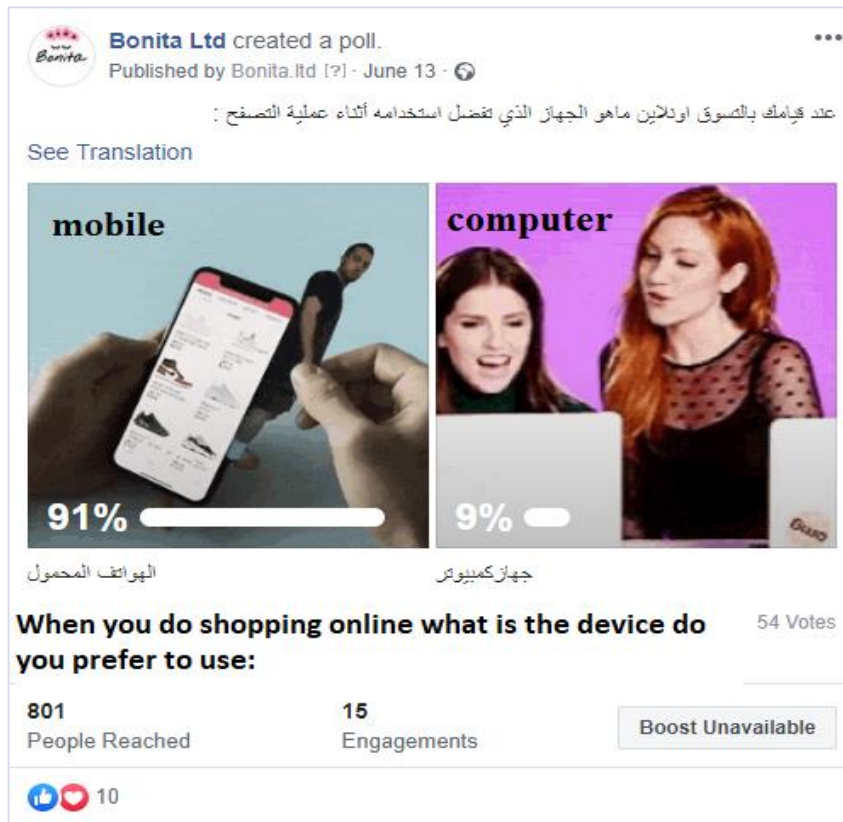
Bonita
Bonita Ltd created a poll.
Published by Bonita.ltd [?] · June 13 ·

عند قيامك بالتسوق اونلاين ماهو الجهاز الذي تفضل استخدامه أثناء عملية التصفح :

See Translation

mobile
91%
الهواتف المحمول

computer
9%
جهازكمبيوتر

When you do shopping online what is the device do you prefer to use:

54 Votes

801
People Reached

15
Engagements

Boost Unavailable

10